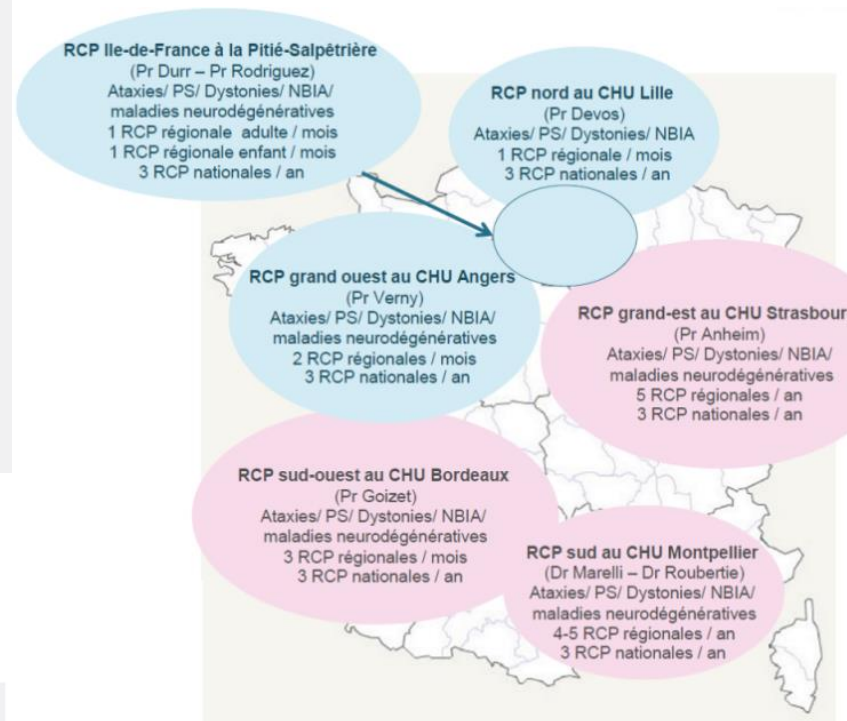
RCP Ile-de-France à la Pitié-Salpêtrière
(Pr Durr – Pr Rodriguez)
Ataxies/ PS/ Dystonies/ NBIA/ maladies neurodégénératives
1 RCP régionale adulte / mois
1 RCP régionale enfant / mois
3 RCP nationales / an

RCP nord au CHU Lille
(Pr Devos)
Ataxies/ PS/ Dystonies/ NBIA
1 RCP régionale / mois
3 RCP nationales / an

RCP grand ouest au CHU Angers
(Pr Verny)
Ataxies/ PS/ Dystonies/ NBIA/ maladies neurodégénératives
2 RCP régionales / mois
3 RCP nationales / an

RCP grand-est au CHU Strasbour
(Pr Anheim)
Ataxies/ PS/ Dystonies/ NBIA/ maladies neurodégénératives
5 RCP régionales / an
3 RCP nationales / an

RCP sud-ouest au CHU Bordeaux
(Pr Goizet)
Ataxies/ PS/ Dystonies/ NBIA/ maladies neurodégénératives
3 RCP régionales / mois
3 RCP nationales / an

RCP sud au CHU Montpellier
(Dr Marelli – Dr Roubertie)
Ataxies/ PS/ Dystonies/ NBIA/ maladies neurodégénératives
4-5 RCP régionales / an
3 RCP nationales / an